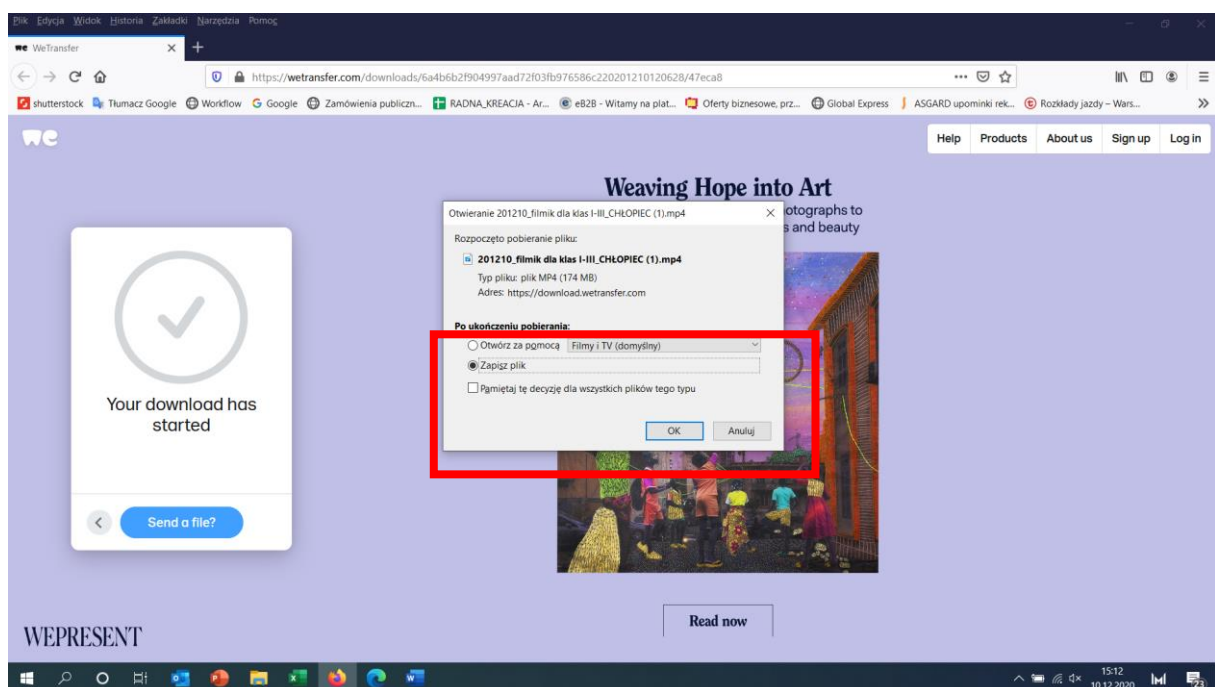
Plik Edycja Widok Historia Zakładki Narzędzia Pomoc

WeTransfer

https://wetransfer.com/downloads/6a4b6b2f904997aad72f03fb976586c220201210120628/47eca8

shutterstock Tłumacz Google Workflow Google Zamówienia publiczn... RADNA_KREACJA - Ar... eB2B - Witamy na plat... Oferty biznesowe, prz... Global Express ASGARD upominki rek... Rozkłady jazdy – Wars...

we

Help Products About us Sign up Log in

Weaving Hope into Art

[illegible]otographs to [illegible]s and beauty

Your download has started

Send a file?

Otwieranie 201210_filmik dla klas I-III_CHŁOPIEC (1).mp4

Rozpoczęto pobieranie pliku:

201210_filmik dla klas I-III_CHŁOPIEC (1).mp4

Typ pliku: plik MP4 (174 MB)
Adres: https://download.wetransfer.com

Po ukończeniu pobierania:

Otwórz za pomocą Filmy i TV (domyślny)

Zapisz plik

Pamiętaj tę decyzję dla wszystkich plików tego typu

OK Anuluj

Read now

WEPRESENT

15:12
10.12.2020
23